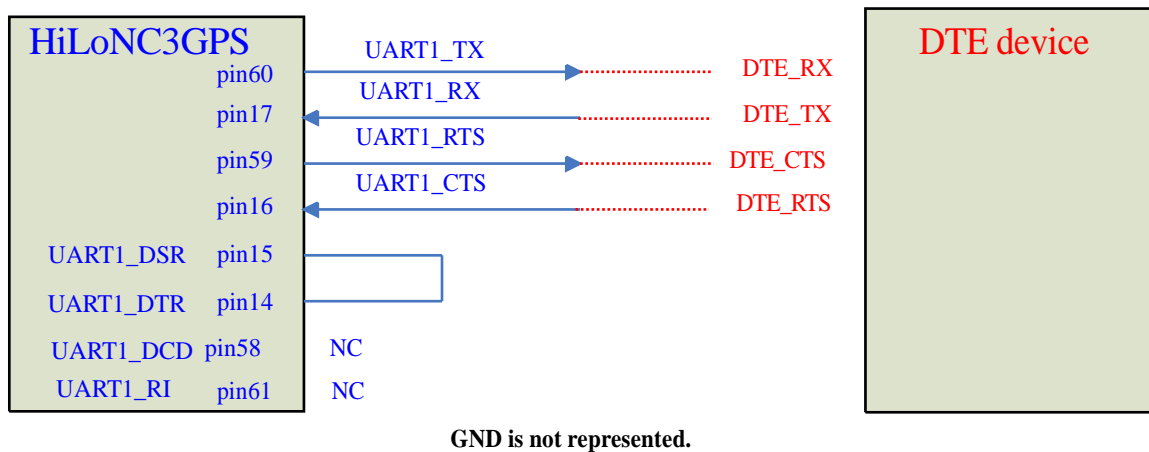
HiLoNC3GPS

pin60
pin17
pin59
pin16
UART1_DSR pin15
UART1_DTR pin14
UART1_DCD pin58
UART1_RI pin61

UART1_TX
UART1_RX
UART1_RTS
UART1_CTS

NC
NC

DTE_RX
DTE_TX
DTE_CTS
DTE_RTS

DTE device

GND is not represented.